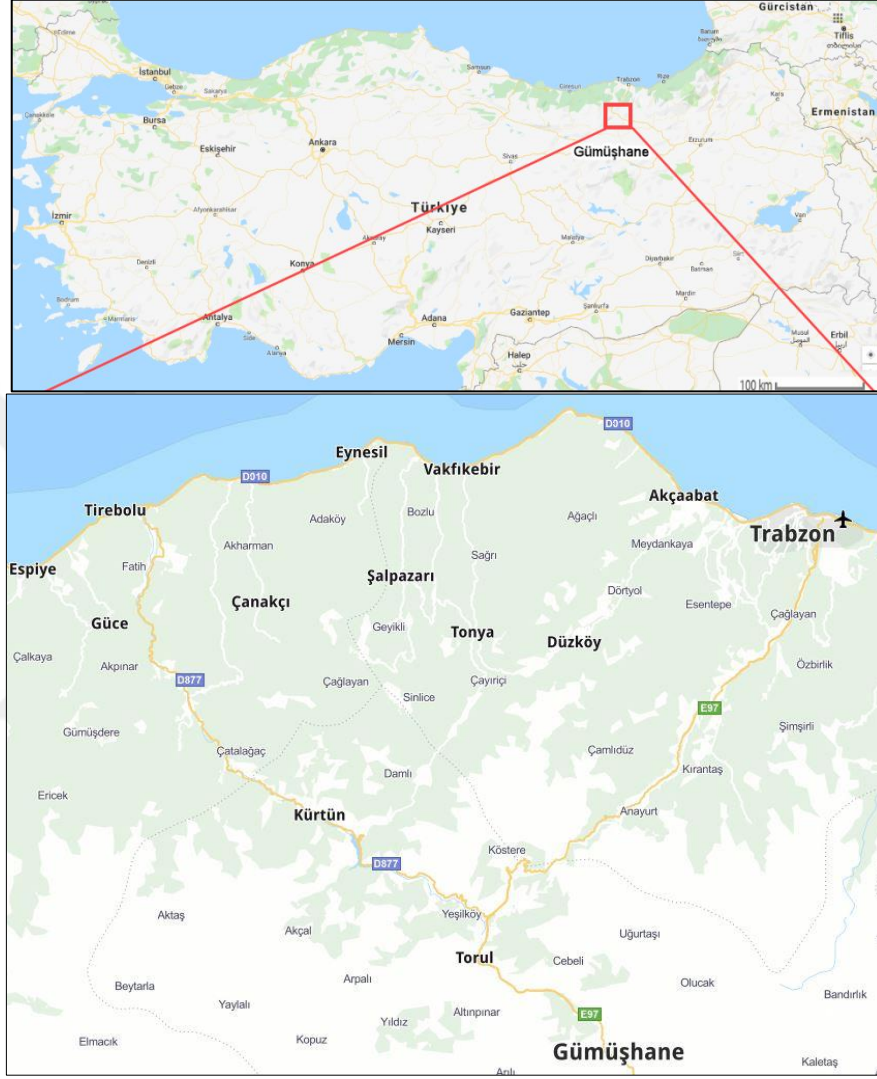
Gürcistan
Tiflis
Batum
Edirne
İstanbul
Gebze
Sakarya
Samsun
Giresun
Trabzon
Rize
Kars
Bursa
Ermenistan
Çanakkale
Eskişehir
Ankara
Gümüşhane
Sivas
Erzurum
Türkiye
İzmir
Afyonkarahisar
Kayseri
Aksaray
Malatya
Van
Denizli
Konya
Diyarbakır
Batman
Bodrum
Antalya
Şanlıurfa
Mardin
Marmaris
Gaziantep
Adana
Side
Alanya
Mersin
Erbil
Musul
Halep
100 km

D010
Eynesil
Vakfıkebir
D010
Akçaabat
Tirebolu
Adaköy
Bozlu
Ağaçlı
Trabzon
Akharman
Meydankaya
Sağrı
Espiye
Fatih
Şalpazarı
Çanakçı
Dörtyol
Esentepe
Güce
Tonya
Geyikli
Düzköy
Çağlayan
Çalkaya
Akpınar
Özbirlik
D877
Çağlayan
Sinlice
Çayıriçi
E97
Şimşirli
Gümüşdere
Çatalağaç
Çamlıdüz
Kırantaş
Damlı
Ericek
Anayurt
Kürtün
Köstere
D877
Aktaş
Yeşilköy
Uğurtaşı
Akçal
Torul
Cebeli
Olucak
Arpalı
Beytarla
Bandırlık
Yaylalı
E97
Yıldız
Altınpınar
Elmacık
Kopuz
Gümüşhane
Kaletaş
Arılı